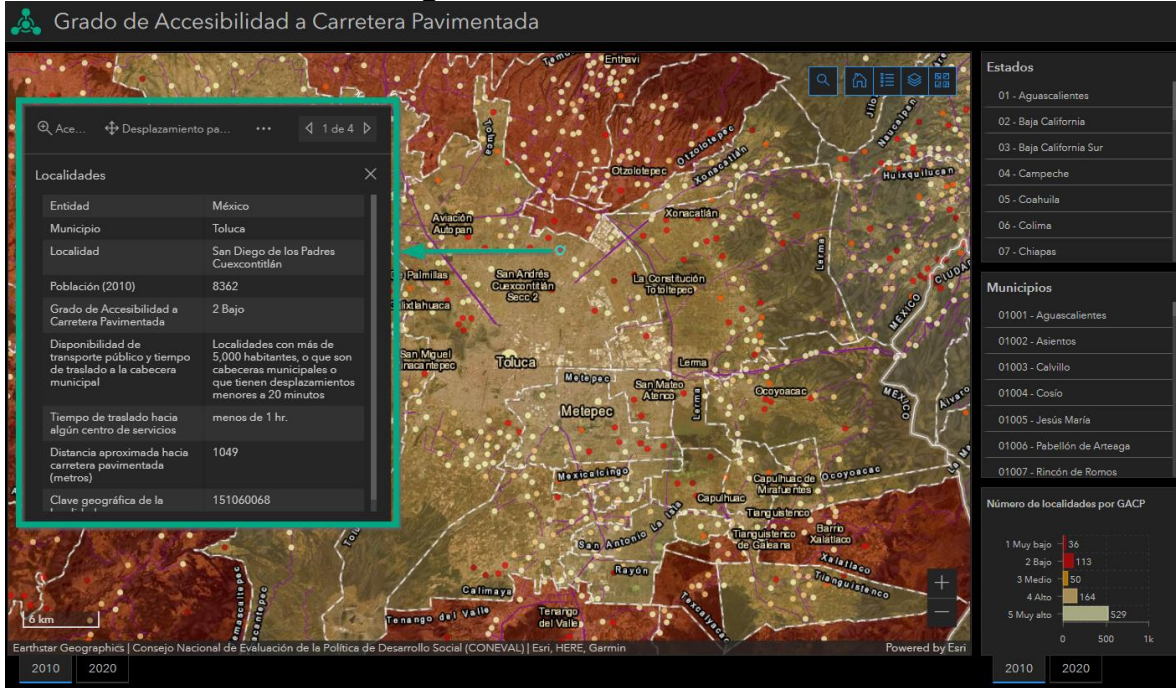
Grado de Accesibilidad a Carretera Pavimentada

Ace... Desplazamiento pa... ··· 1 de 4

Localidades

| Entidad | México |
|---|---|
| Municipio | Toluca |
| Localidad | San Diego de los Padres Cuexcontitlán |
| Población (2010) | 8362 |
| Grado de Accesibilidad a Carretera Pavimentada | 2 Bajo |
| Disponibilidad de transporte público y tiempo de traslado a la cabecera municipal | Localidades con más de 5,000 habitantes, o que son cabeceras municipales o que tienen desplazamientos menores a 20 minutos |
| Tiempo de traslado hacia algún centro de servicios | menos de 1 hr. |
| Distancia aproximada hacia carretera pavimentada (metros) | 1049 |
| Clave geográfica de la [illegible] | 151060068 |

Enthavi
Toluca
Otzolotepec
Xonacatlán
Huixquilucan
Aviación Autopan
San Andrés Cuexcontitlán Secc 2
La Constitución Totoltepec
Palmillas
Lerma
Ixtlahuaca
México
Ciudad
San Miguel Zinacantepec
Toluca
Lerma
Metepec
San Mateo Atenco
Ocoyoacac
Metepec
Mexicalcingo
Capulhuac de Mirafuentes
Ocoyoacac
Capulhuac
Tianguistenco
Tianguistenco de Galeana
Barrio Xalatlaco
San Antonio la Isla
Xalatlaco
Rayón
Tianguistenco
Calimaya
Tenango del Valle
Tenango del Valle
Texcalyacac
6 km
Earthstar Geographics | Consejo Nacional de Evaluación de la Política de Desarrollo Social (CONEVAL) | Esri, HERE, Garmin
Powered by Esri
2010 2020

Estados
01 - Aguascalientes
02 - Baja California
03 - Baja California Sur
04 - Campeche
05 - Coahuila
06 - Colima
07 - Chiapas

Municipios
01001 - Aguascalientes
01002 - Asientos
01003 - Calvillo
01004 - Cosío
01005 - Jesús María
01006 - Pabellón de Arteaga
01007 - Rincón de Romos

Número de localidades por GACP
1 Muy bajo 36
2 Bajo 113
3 Medio 50
4 Alto 164
5 Muy alto 529
0 500 1k

2010 2020